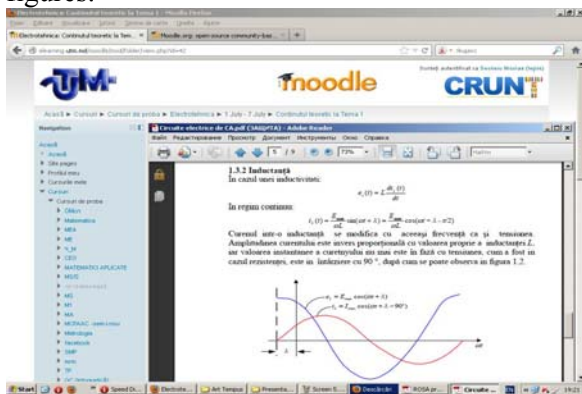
figures.

Electrotehnica: Continutul teoretic la Tema 1 - Mozilla Firefox

Fişier Editare Vizualizare Istoric Semne de carte Unelte Ajutor

Electrotehnica: Continutul teoretic la Tem... × | moodle.org: open source community-bas... × | +

elearning.utm.md/moodle/mod/folder/view.php?id=42

UTM

moodle

CRUN

Acasă ► Cursuri ► Cursuri de proba ► Electrotehnica ► 1 July - 7 July ► Continutul teoretic la Tema 1

Navigation

Acasă
Acasă
Site pages
Profilul meu
Cursurile mele
Cursuri
Cursuri de proba
Chikun
Matematica
MEA
ME
T_M
CEO
MATEMATICI APLICATE
MS/E
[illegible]
MS
MI
ML
MOPAAC - exercitii
Metrologia
facebook
SMP
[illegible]
TE
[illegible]

Circuite electrice de CA.pdf (SAGPTA) - Adobe Reader

Файл Редактирование Просмотр Документ Инструменты Окно Справка

5 / 9 73%

1.3.2 Inductanţă
În cazul unei inductivităţi:

$e_L(t) = L\frac{di_L(t)}{dt}$

În regim continuu:

$i_L(t) = \frac{E_{max}}{\omega L}\sin(\omega t + \lambda) = \frac{E_{max}}{\omega L}\cos(\omega t + \lambda - \pi/2)$

Curentul într-o inductanţă se modifică cu aceeaşi frecvenţă ca şi tensiunea. Amplitudinea curentului este invers proporţională cu valoarea proprie a inductanţei L, iar valoarea instantanee a curentului nu mai este în fază cu tensiunea, cum a fost în cazul rezistenţei, este cu întârziere cu 90 °, după cum se poate observa în figura 1.2.

$e_L = E_{max}\cos(\omega t + \lambda)$

$i_L = I_{max}\cos(\omega t + \lambda - 90°)$

$\omega t$

$\lambda$

Start | Speed Dr... | Electrote... | Art Tempus | Presenta... | Screen E... | Descriere | ROSA pr... | Circuite ... | 19:21